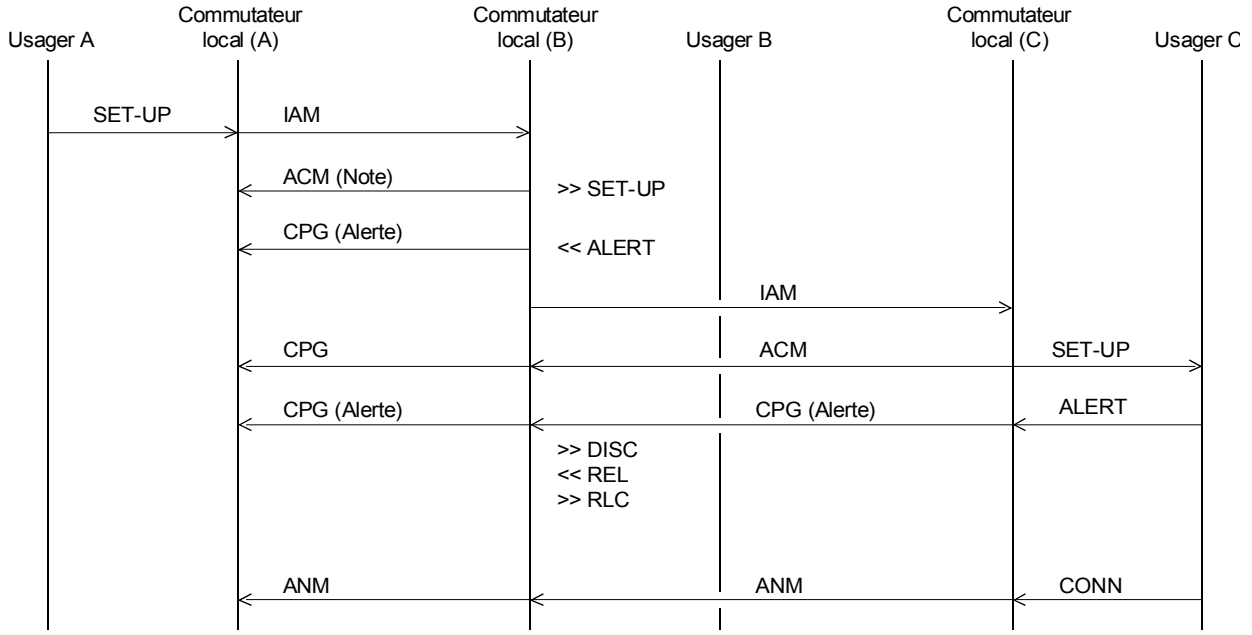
Usager A

Commutateur local (A)

Commutateur local (B)

Usager B

Commutateur local (C)

Usager C

SET-UP

IAM

ACM (Note)

>> SET-UP

CPG (Alerte)

<< ALERT

IAM

CPG

ACM

SET-UP

CPG (Alerte)

CPG (Alerte)

ALERT

>> DISC
<< REL
>> RLC

ANM

ANM

CONN